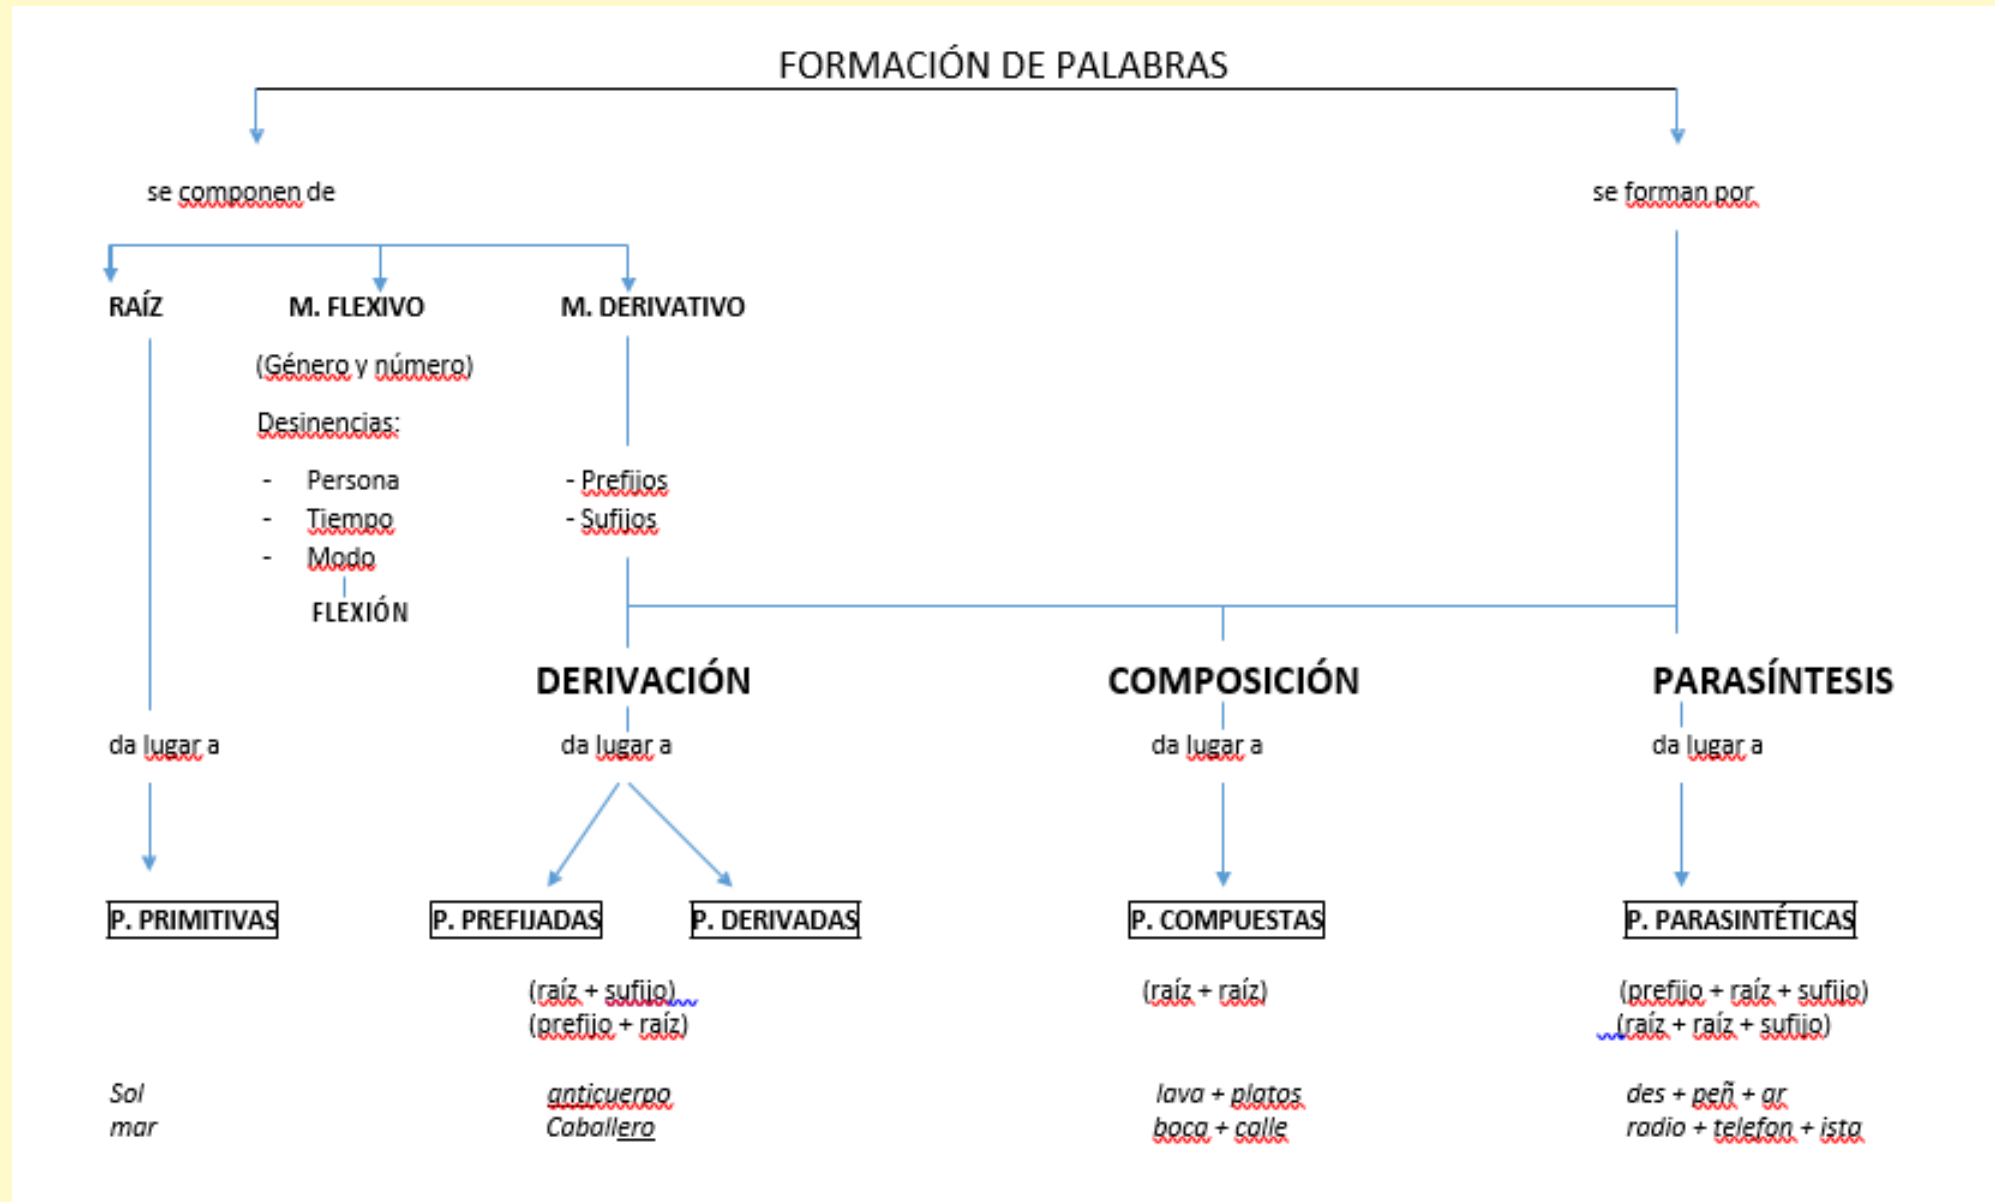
FORMACIÓN DE PALABRAS

se componen de

se forman por

RAÍZ

M. FLEXIVO

(Género y número)

Desinencias:

- Persona
- Tiempo
- Modo

FLEXIÓN

M. DERIVATIVO

- Prefijos
- Sufijos

DERIVACIÓN

COMPOSICIÓN

PARASÍNTESIS

da lugar a

da lugar a

da lugar a

da lugar a

P. PRIMITIVAS

P. PREFIJADAS

P. DERIVADAS

P. COMPUESTAS

P. PARASINTÉTICAS

(raíz + sufijo)
(prefijo + raíz)

(raíz + raíz)

(prefijo + raíz + sufijo)
(raíz + raíz + sufijo)

*Sol*
*mar*

*anticuerpo*
*Caballero*

*lava + platos*
*boca + calle*

*des + peñ + ar*
*radio + telefon + ista*